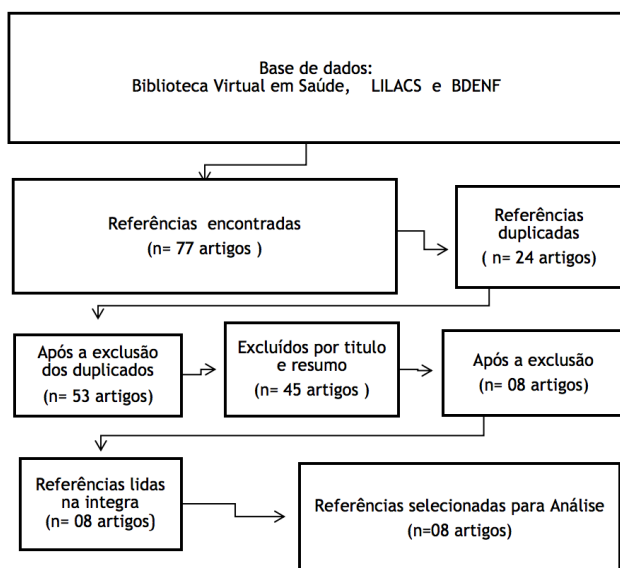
Base de dados:
Biblioteca Virtual em Saúde, LILACS e BDENF

Referências encontradas
(n= 77 artigos )

Referências duplicadas
( n= 24 artigos)

Após a exclusão dos duplicados
(n= 53 artigos)

Excluídos por titulo e resumo
(n= 45 artigos )

Após a exclusão
(n= 08 artigos)

Referências lidas na integra
(n= 08 artigos)

Referências selecionadas para Análise
(n=08 artigos)